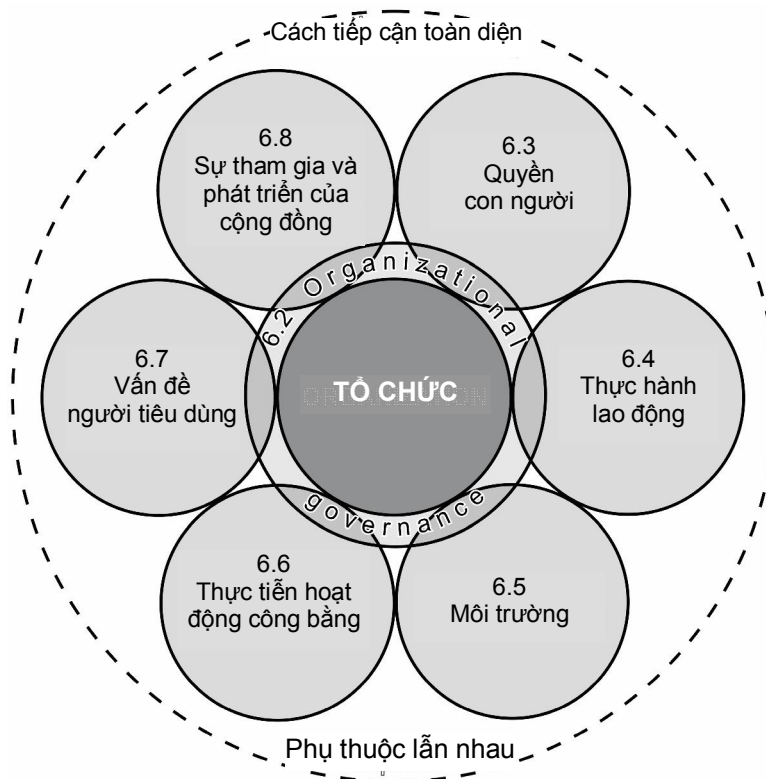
Cách tiếp cận toàn diện

6.8
Sự tham gia và phát triển của cộng đồng

6.3
Quyền con người

6.2 Organizational governance

6.7
Vấn đề người tiêu dùng

TỔ CHỨC

6.4
Thực hành lao động

6.6
Thực tiễn hoạt động công bằng

6.5
Môi trường

Phụ thuộc lẫn nhau